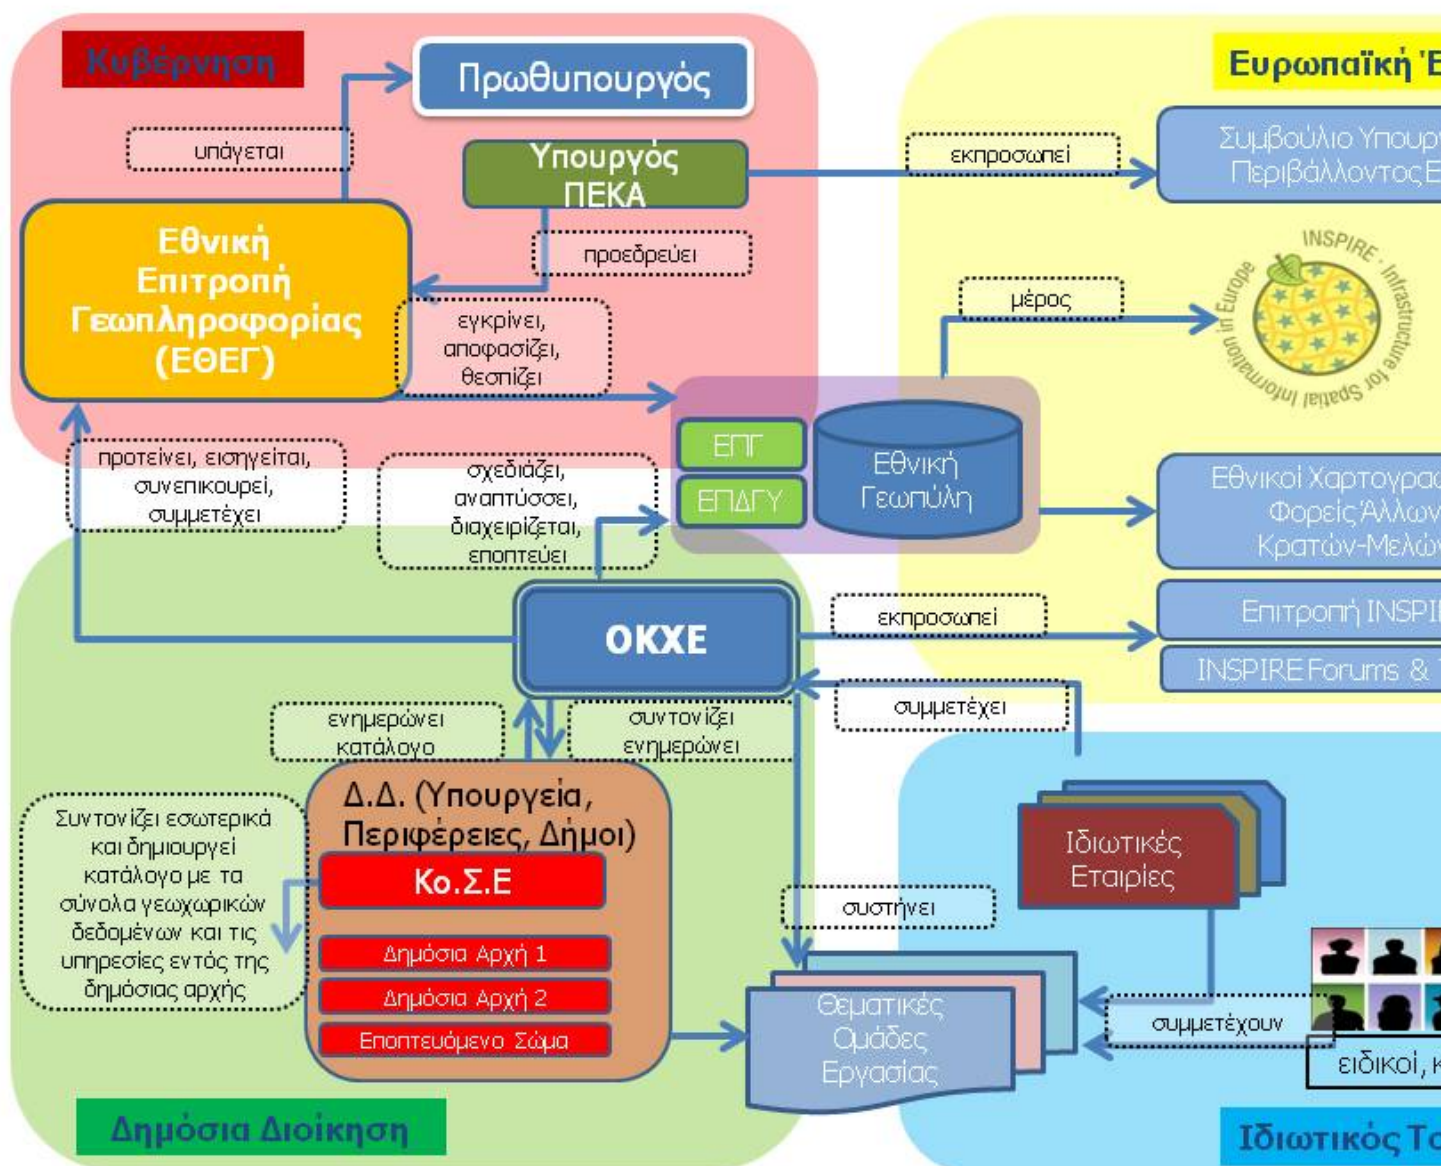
Κυβέρνηση

Πρωθυπουργός

υπάγεται

Υπουργός ΠΕΚΑ

Ευρωπαϊκή Έ

εκπροσωπεί

Συμβούλιο Υπουρ Περιβάλλοντος Ε

Εθνική Επιτροπή Γεωπληροφορίας (ΕΘΕΓ)

προεδρεύει

εγκρίνει, αποφασίζει, θεσπίζει

μέρος

INSPIRE - Infrastructure for Spatial Information in Europe

προτείνει, εισηγείται, συνεπικουρεί, συμμετέχει

σχεδιάζει, αναπτύσσει, διαχειρίζεται, εποπτεύει

ΕΠΓ

ΕΠΔΓΥ

Εθνική Γεωπύλη

Εθνικοί Χαρτογραφ Φορείς Άλλων Κρατών-Μελών

ΟΚΧΕ

εκπροσωπεί

Επιτροπή INSPI

INSPIRE Forums &

συμμετέχει

ενημερώνει κατάλογο

συντονίζει ενημερώνει

Δ.Δ. (Υπουργεία, Περιφέρειες, Δήμοι)

Συντονίζει εσωτερικά και δημιουργεί κατάλογο με τα σύνολα γεωχωρικών δεδομένων και τις υπηρεσίες εντός της δημόσιας αρχής

Κο.Σ.Ε

Ιδιωτικές Εταιρίες

συστήνει

Δημόσια Αρχή 1

Δημόσια Αρχή 2

Εποπτευόμενο Σώμα

Θεματικές Ομάδες Εργασίας

συμμετέχουν

ειδικοί, κ

Δημόσια Διοίκηση

Ιδιωτικός Το